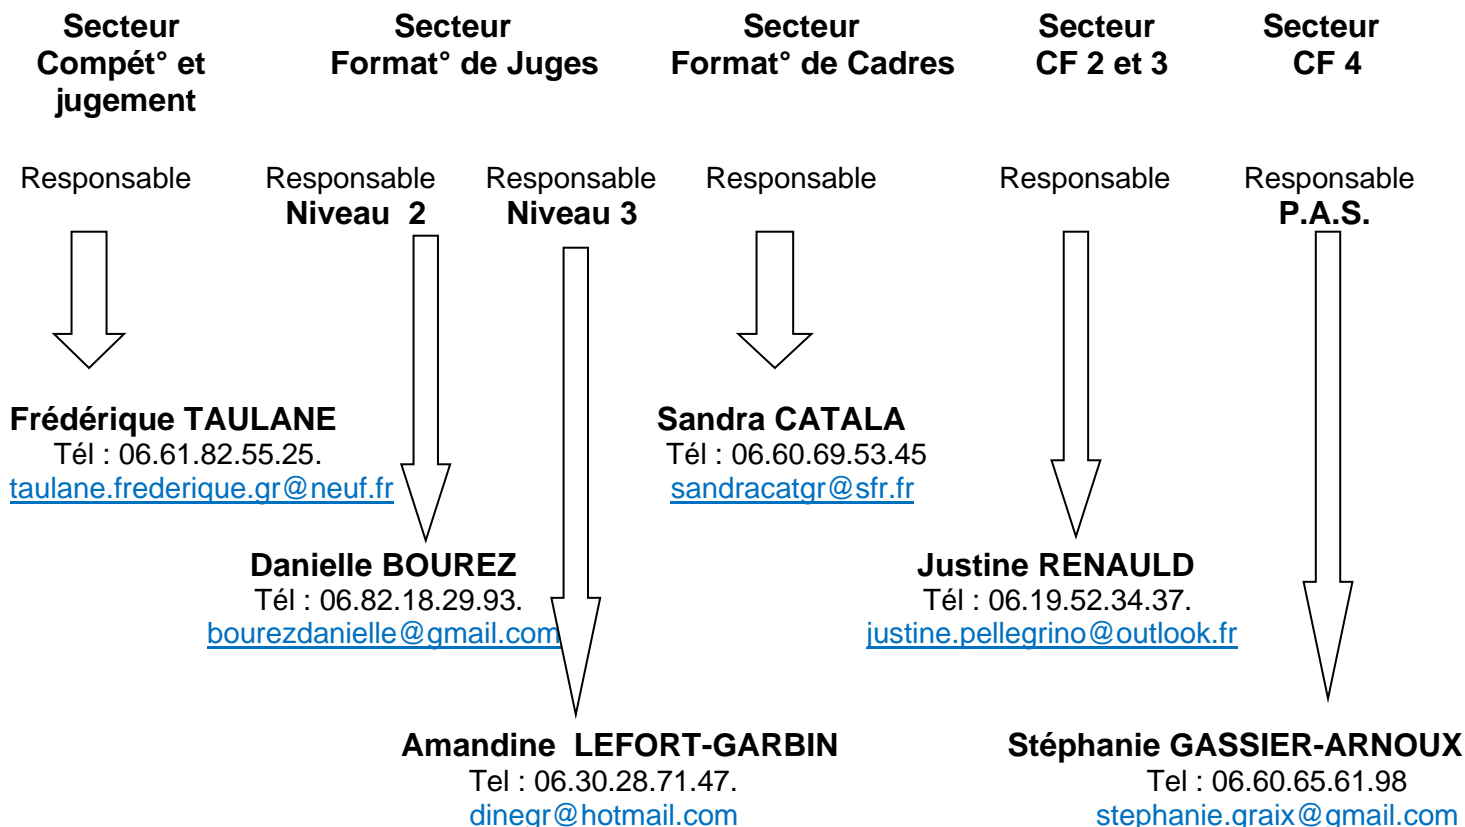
Secteur Compét° et jugement

Secteur Format° de Juges

Secteur Format° de Cadres

Secteur CF 2 et 3

Secteur CF 4

Responsable

Responsable Niveau 2

Responsable Niveau 3

Responsable

Responsable

Responsable P.A.S.

Frédérique TAULANE
Tél : 06.61.82.55.25.
taulane.frederique.gr@neuf.fr

Sandra CATALA
Tél : 06.60.69.53.45
sandracatgr@sfr.fr

Danielle BOUREZ
Tél : 06.82.18.29.93.
bourezdanielle@gmail.com

Justine RENAULD
Tél : 06.19.52.34.37.
justine.pellegrino@outlook.fr

Amandine LEFORT-GARBIN
Tel : 06.30.28.71.47.
dinegr@hotmail.com

Stéphanie GASSIER-ARNOUX
Tel : 06.60.65.61.98
stephanie.graix@gmail.com